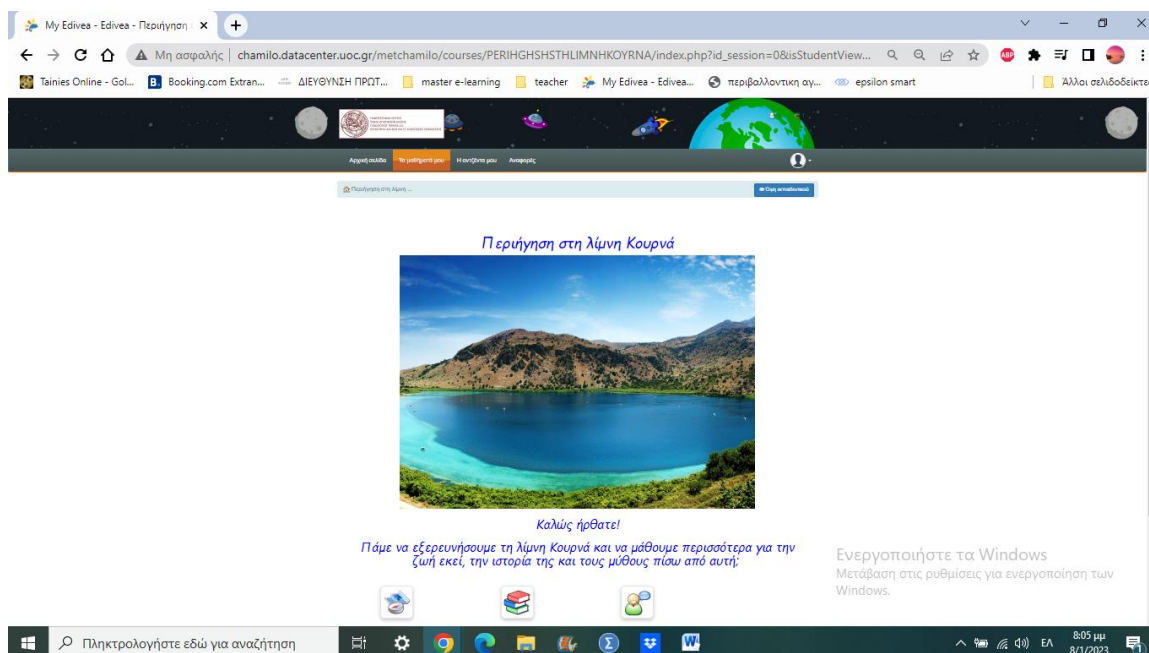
My Edivea - Edivea - Περιήγηση ×

Μη ασφαλής | chamilo.datacenter.uoc.gr/metchamilo/courses/PERIHGHSHSTHLIMNHKOYRNA/index.php?id_session=0&isStudentView...

Tainies Online - Gol... Booking.com Extran... ΔΙΕΥΘΥΝΣΗ ΠΡΩΤ... master e-learning teacher My Edivea - Edivea... περιβαλλοντική αγ... epsilon smart Άλλοι σελιδοδείκτε

Αρχική αιθούσα Τα μαθήματά μου Η ατζέντα μου Αναφορές

Περιήγηση στη λίμνη ...

Όψη εκπαιδευτικού

Περιήγηση στη λίμνη Κουρνά

Καλώς ήρθατε!

Πάμε να εξερευνήσουμε τη λίμνη Κουρνά και να μάθουμε περισσότερα για την ζωή εκεί, την ιστορία της και τους μύθους πίσω από αυτή;

Ενεργοποιήστε τα Windows
Μετάβαση στις ρυθμίσεις για ενεργοποίηση των Windows.

Πληκτρολογήστε εδώ για αναζήτηση

ΕΛ 8:05 μμ 8/1/2023